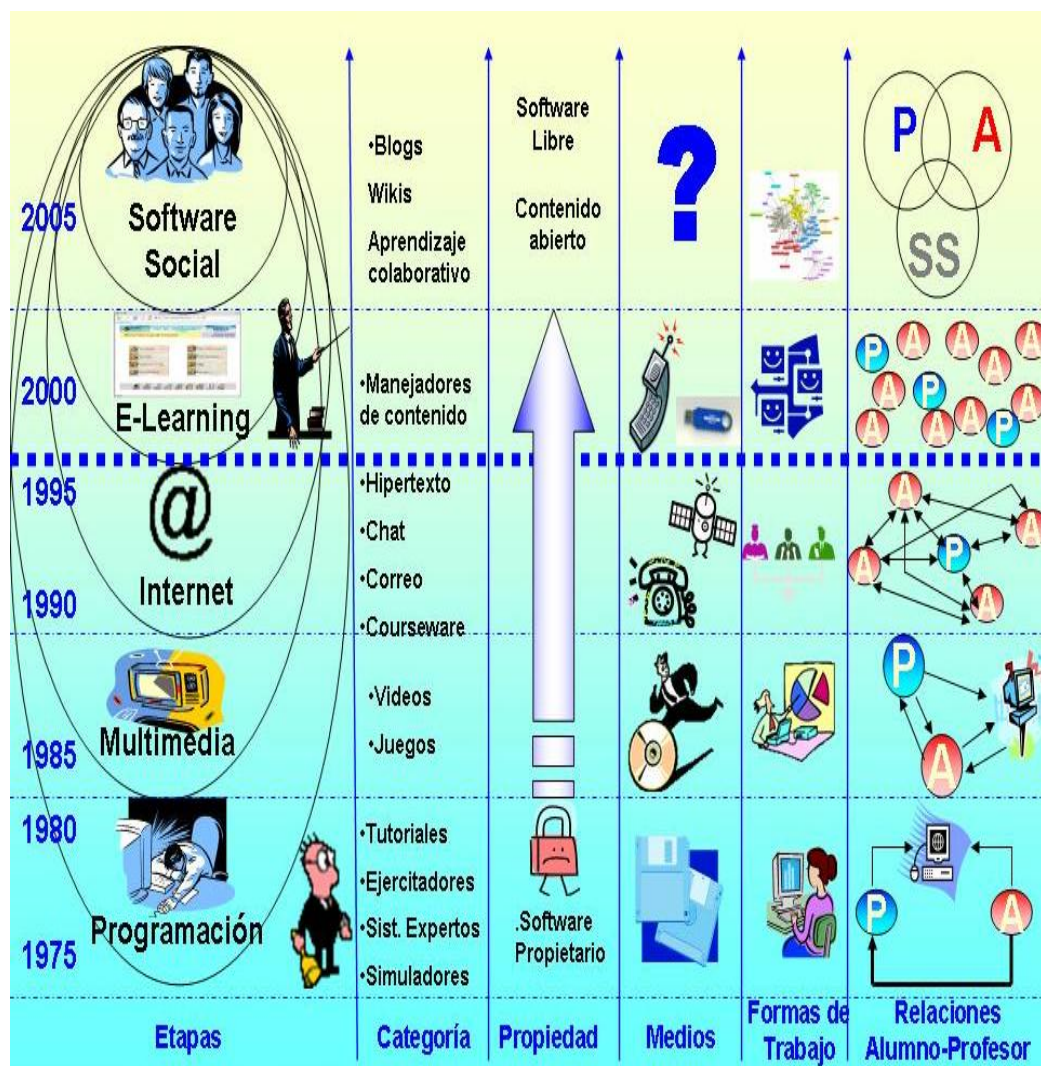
2005 Software Social

•Blogs
Wikis
Aprendizaje colaborativo

Software Libre

Contenido abierto

?

P A SS

2000 E-Learning

•Manejadores de contenido

P A A A A A A P A A A A P A

1995 @

•Hipertexto
•Chat
•Correo
•Courseware

1990 Internet

A A A P A A

Multimedia
1985

•Videos
•Juegos

P A

1980

•Tutoriales
•Ejercitadores
•Sist. Expertos
•Simuladores

Programación
1975

.Software Propietario

P A

| Etapas | Categoría | Propiedad | Medios | Formas de Trabajo | Relaciones Alumno-Profesor |
|---|---|---|---|---|---|